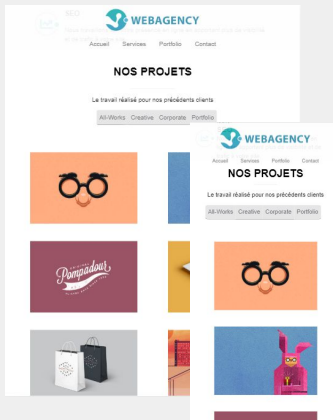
SEO

WEBAGENCY

Accueil Services Portfolio Contact

NOS PROJETS

Le travail réalisé pour nos précédents clients

All-Works Creative Corporate Portfolio

Pompadour

WEBAGENCY

Accueil Services Portfolio Contact

NOS PROJETS

Le travail réalisé pour nos précédents clients

All-Works Creative Corporate Portfolio